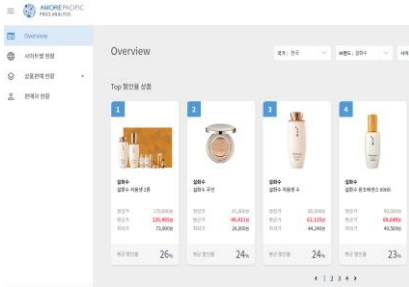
AMOREPACIFIC
PRICE ANALYSIS

Overview
사이트별 현황
상품판매 현황
판매자 현황

Overview

국가 : 전국
브랜드 : 설화수

Top 할인율 상품

1
설화수
설화수 자음생 3종
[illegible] 170,000원
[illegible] 125,460원
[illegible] 73,900원
평균 할인율 26%

2
설화수
설화수 쿠션
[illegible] 65,000원
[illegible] 49,461원
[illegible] 28,000원
평균 할인율 24%

3
설화수
설화수 자음생 수
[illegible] 80,000원
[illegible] 63,129원
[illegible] 44,240원
평균 할인율 24%

4
설화수
설화수 윤조에센스 60ml
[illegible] 90,000원
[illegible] 69,840원
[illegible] 49,500원
평균 할인율 23%

‹ 1 2 3 4 ›